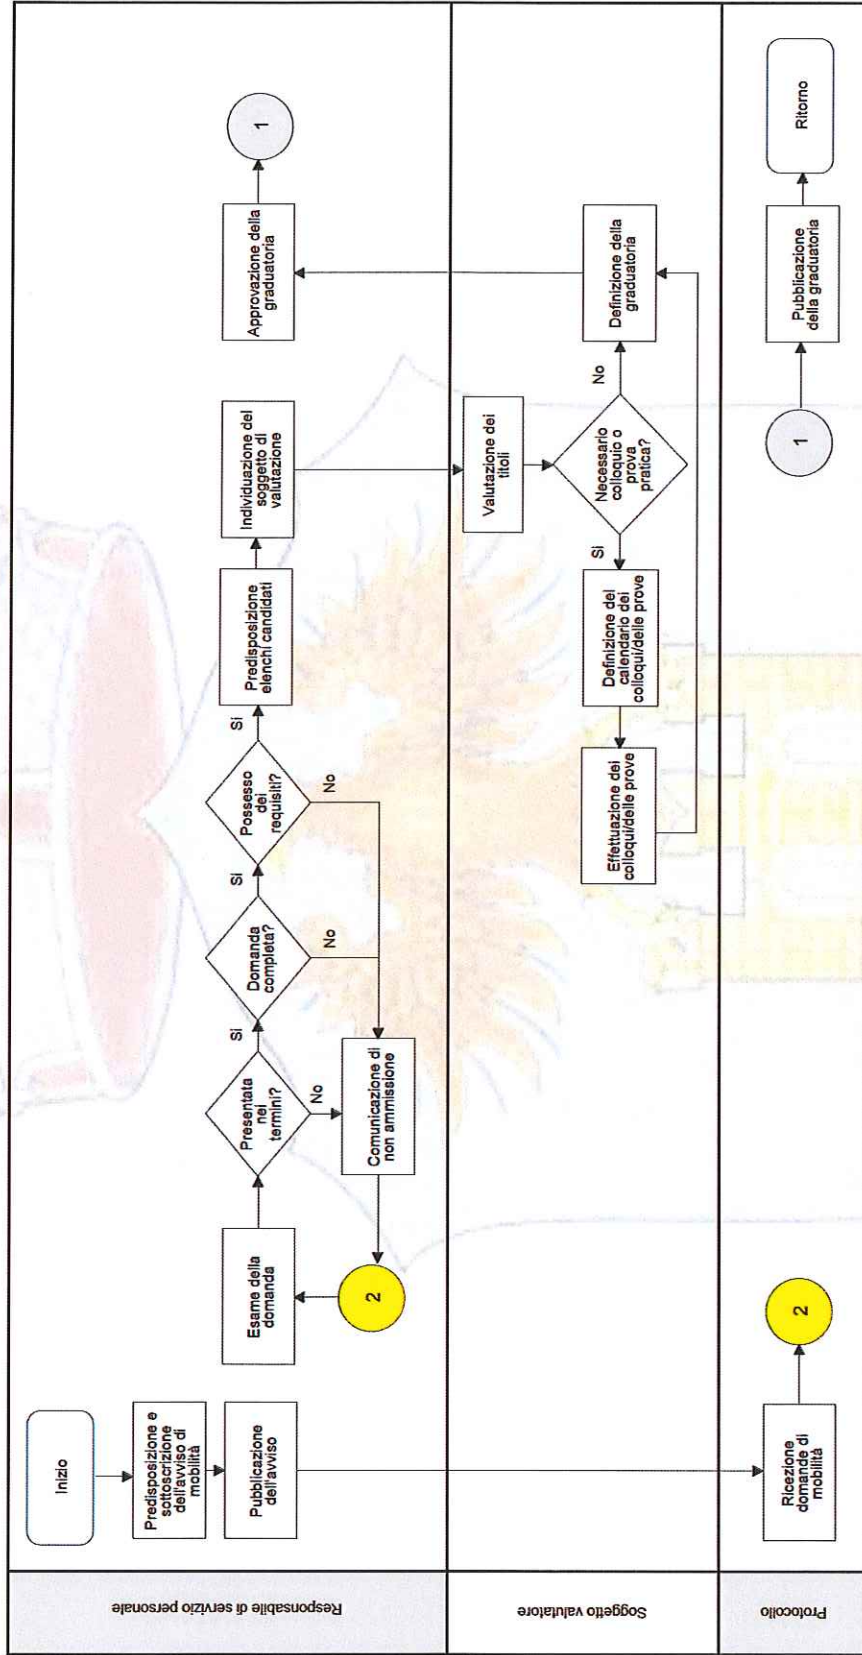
Responsabile di servizio personale

Soggetto valutatore

Protocollo

Inizio

Predisposizione e sottoscrizione dell'avviso di mobilità

Pubblicazione dell'avviso

Ricezione domande di mobilità

2

Esame della domanda

2

Presentata nei termini?

No

Si

Comunicazione di non ammissione

Domanda completa?

No

Si

Possesso dei requisiti?

No

Si

Predisposizione elenchi candidati

Individuazione del soggetto di valutazione

Valutazione dei titoli

Necessario colloquio o prova pratica?

Si

No

Definizione del calendario dei colloqui/delle prove

Effettuazione dei colloqui/delle prove

Definizione della graduatoria

Approvazione della graduatoria

1

1

Pubblicazione della graduatoria

Ritorno